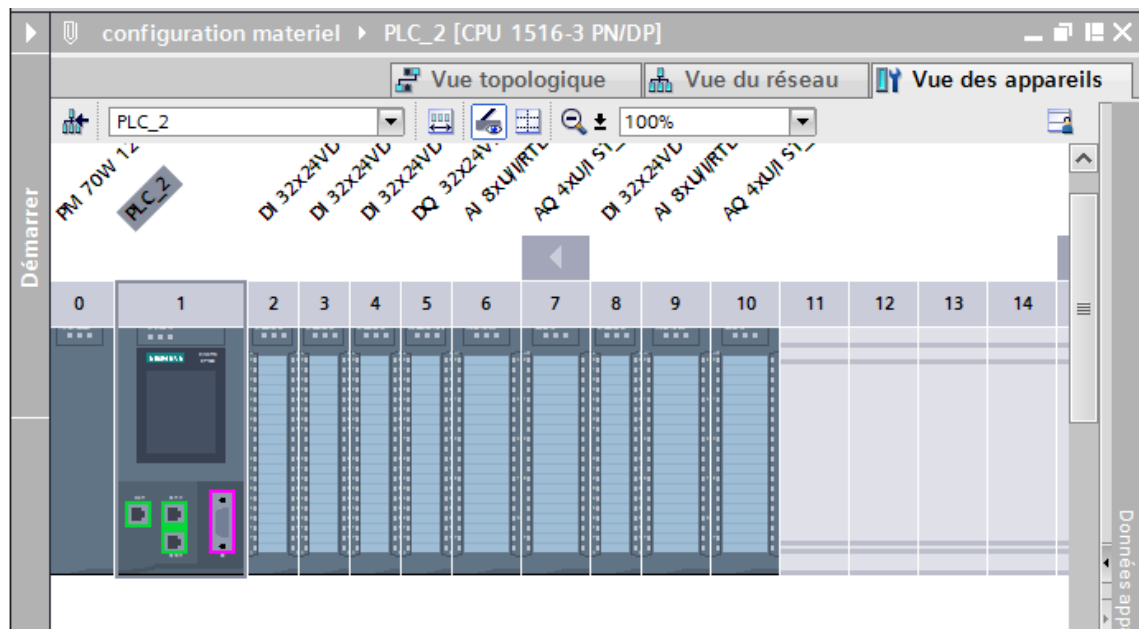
configuration materiel ▸ PLC_2 [CPU 1516-3 PN/DP]

Vue topologique
Vue du réseau
Vue des appareils

PLC_2
100%

Démarrer

PM 70W 12
PLC_2
DI 32x24VD
DI 32x24VD
DI 32x24VD
DQ 32x24V
AI 8xU/I/RTD
AQ 4xU/I ST_
DI 32x24VD
AI 8xU/I/RTD
AQ 4xU/I ST_

| 0 | 1 | 2 | 3 | 4 | 5 | 6 | 7 | 8 | 9 | 10 | 11 | 12 | 13 | 14 |
|---|---|---|---|---|---|---|---|---|---|---|---|---|---|---|

SIEMENS

Données app